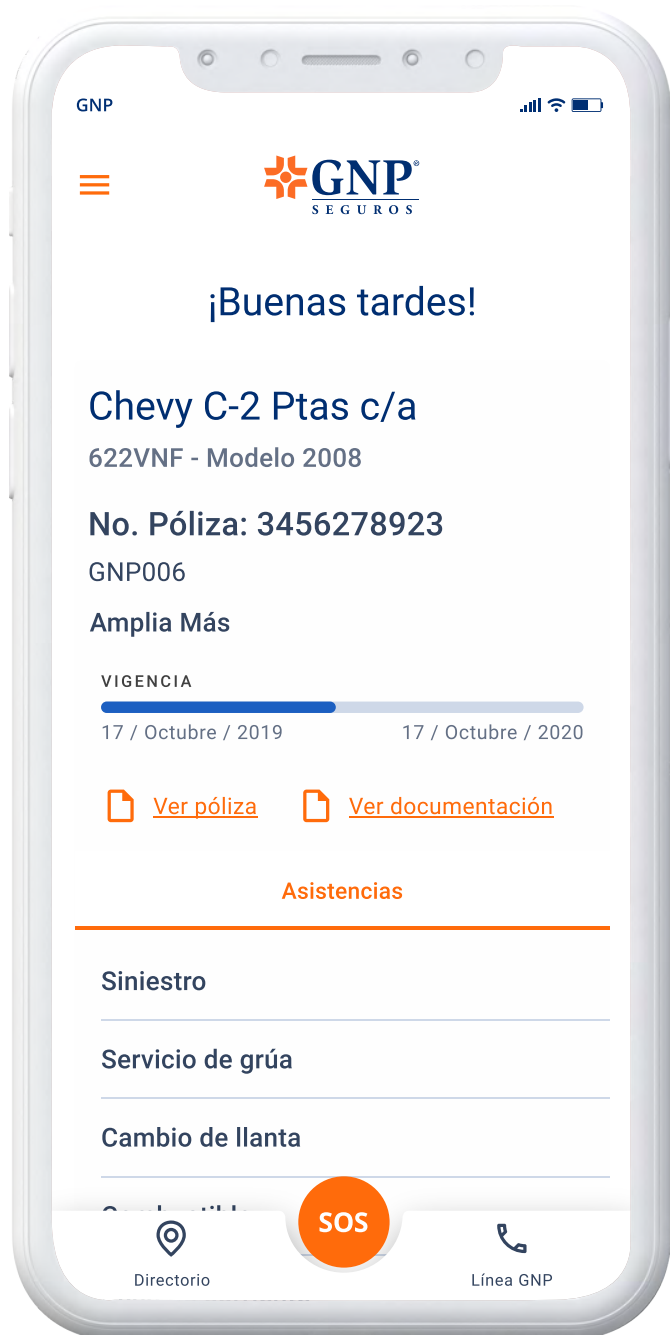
GNP

GNP® SEGUROS

¡Buenas tardes!

Chevy C-2 Ptas c/a

622VNF - Modelo 2008

No. Póliza: 3456278923

GNP006

Amplia Más

VIGENCIA

17 / Octubre / 2019

17 / Octubre / 2020

Ver póliza

Ver documentación

Asistencias

Siniestro

Servicio de grúa

Cambio de llanta

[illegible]

SOS

Directorio

Línea GNP